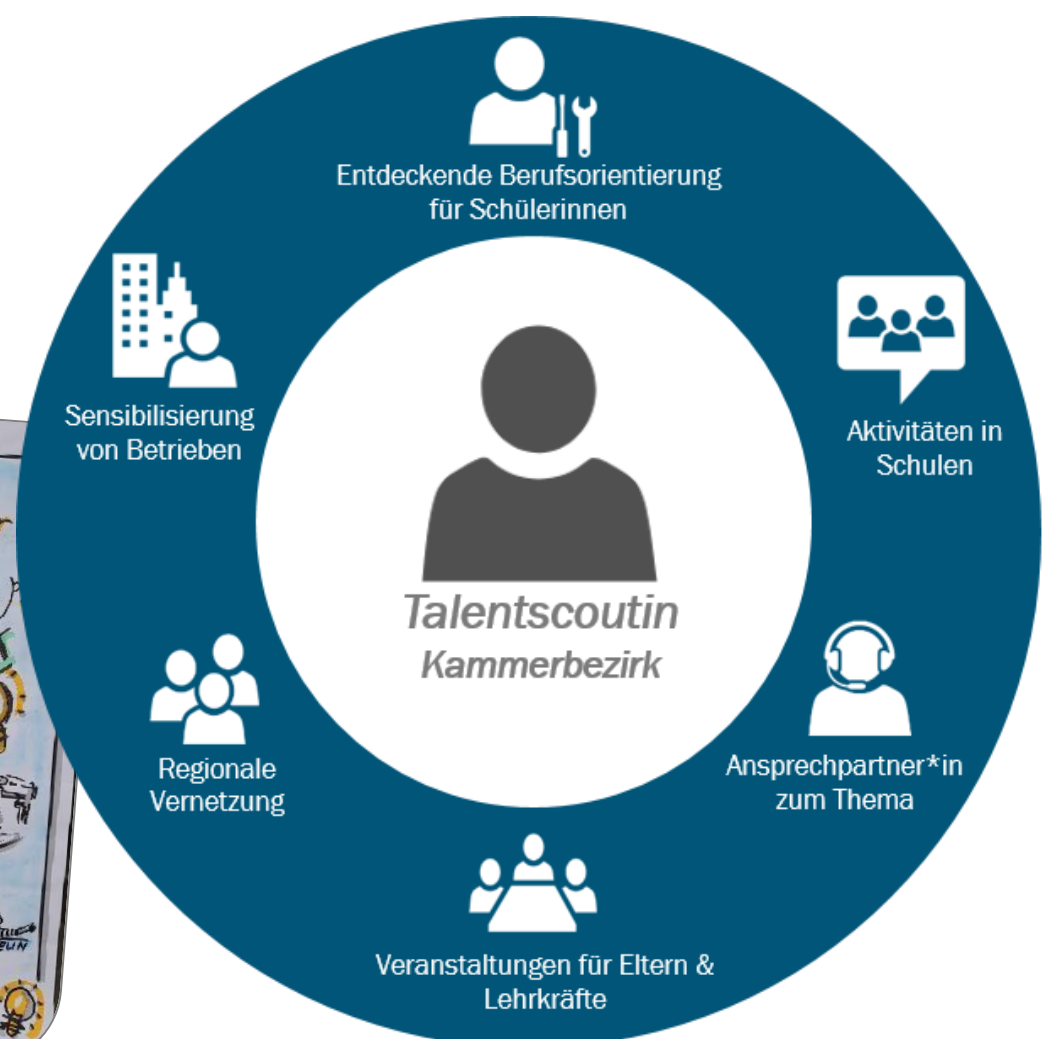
Entdeckende Berufsorientierung für Schülerinnen

Aktivitäten in Schulen

Ansprechpartner*in zum Thema

Veranstaltungen für Eltern & Lehrkräfte

Regionale Vernetzung

Sensibilisierung von Betrieben

Talentscoutin
Kammerbezirk